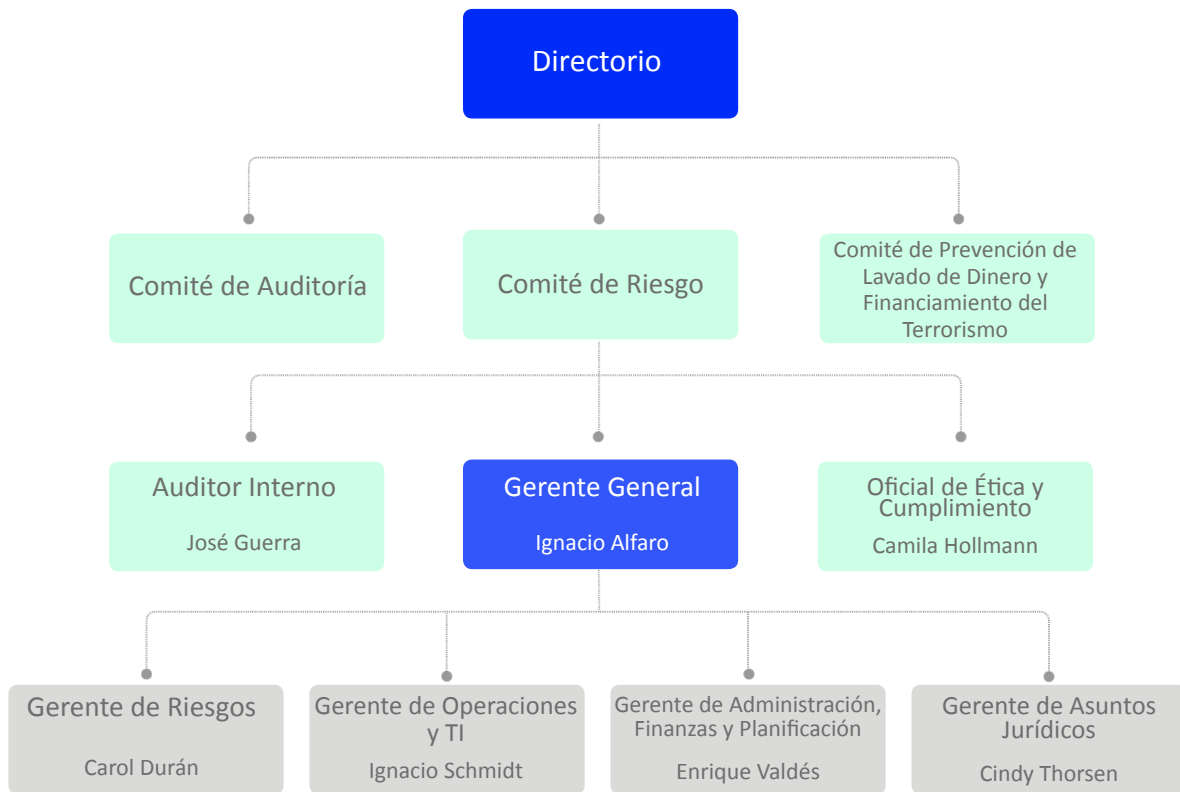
Directorio

Comité de Auditoría

Comité de Riesgo

Comité de Prevención de Lavado de Dinero y Financiamiento del Terrorismo

Auditor Interno

José Guerra

Gerente General

Ignacio Alfaro

Oficial de Ética y Cumplimiento

Camila Hollmann

Gerente de Riesgos

Carol Durán

Gerente de Operaciones y TI

Ignacio Schmidt

Gerente de Administración, Finanzas y Planificación

Enrique Valdés

Gerente de Asuntos Jurídicos

Cindy Thorsen